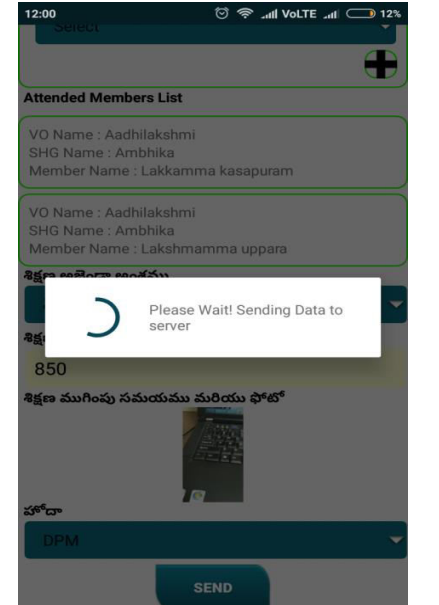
12:00 VoLTE 12%

Select

Attended Members List

VO Name : Aadhilakshmi
SHG Name : Ambhika
Member Name : Lakkamma kasapuram

VO Name : Aadhilakshmi
SHG Name : Ambhika
Member Name : Lakshmamma uppara

శిక్షణ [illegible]

Please Wait! Sending Data to server

శిక్ష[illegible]

850

శిక్షణ ముగింపు సమయము మరియు ఫోటో

హోదా

DPM

SEND